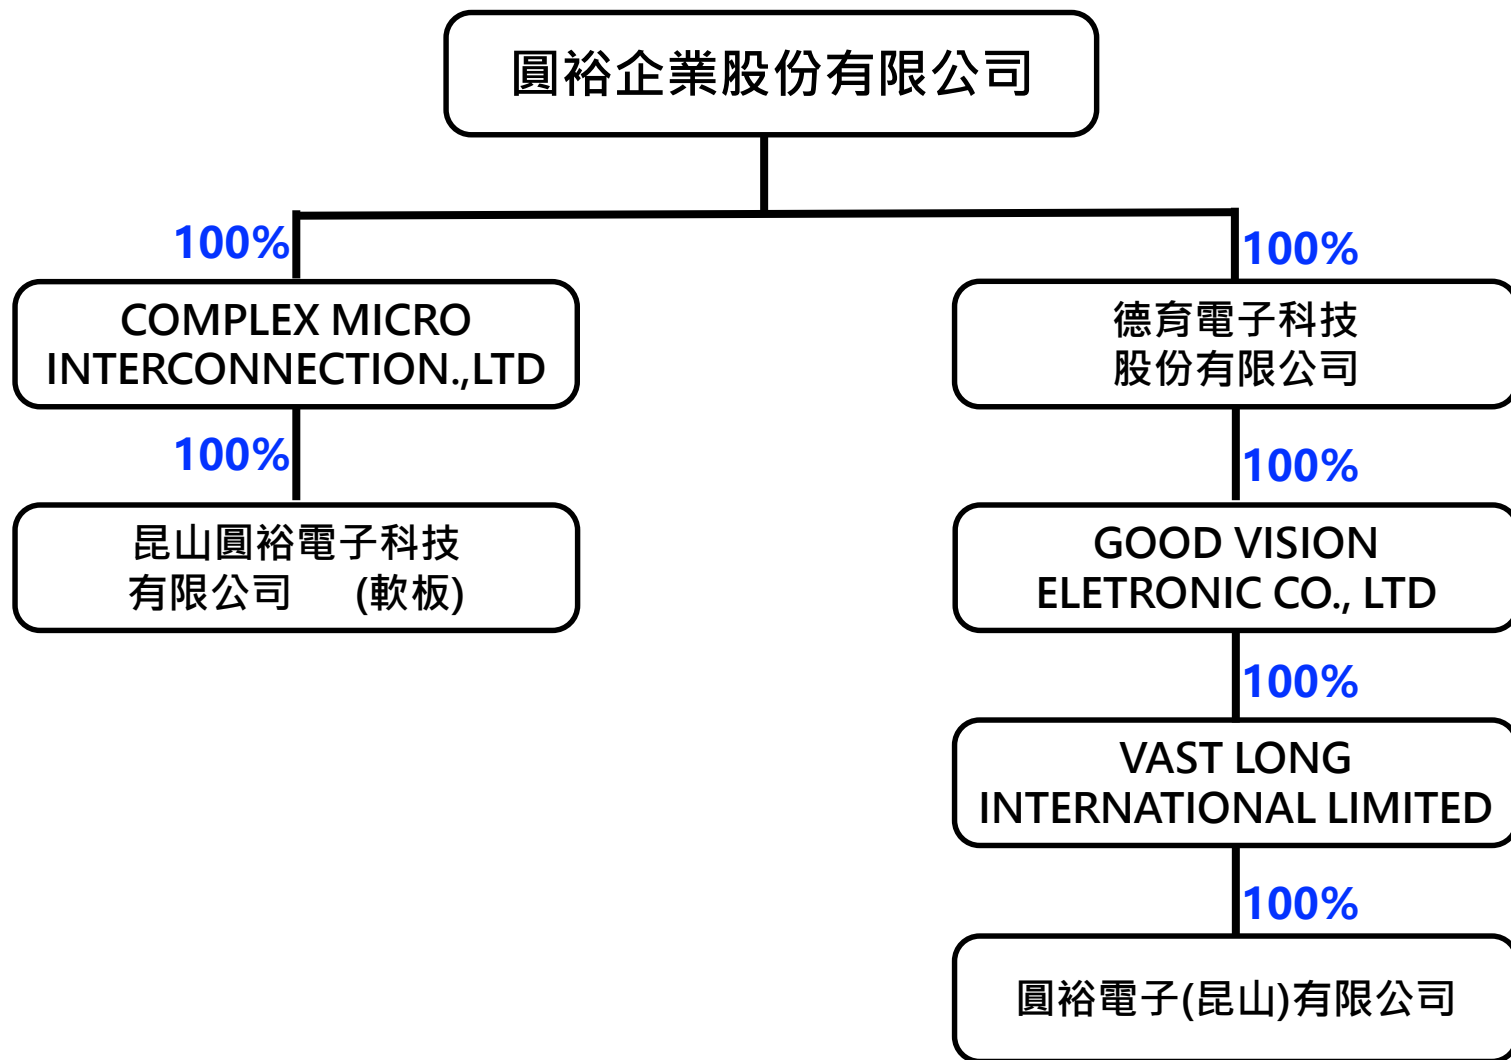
圓裕企業股份有限公司

100%

COMPLEX MICRO INTERCONNECTION.,LTD

100%

昆山圓裕電子科技有限公司 (軟板)

100%

德育電子科技股份有限公司

100%

GOOD VISION ELETRONIC CO., LTD

100%

VAST LONG INTERNATIONAL LIMITED

100%

圓裕電子(昆山)有限公司